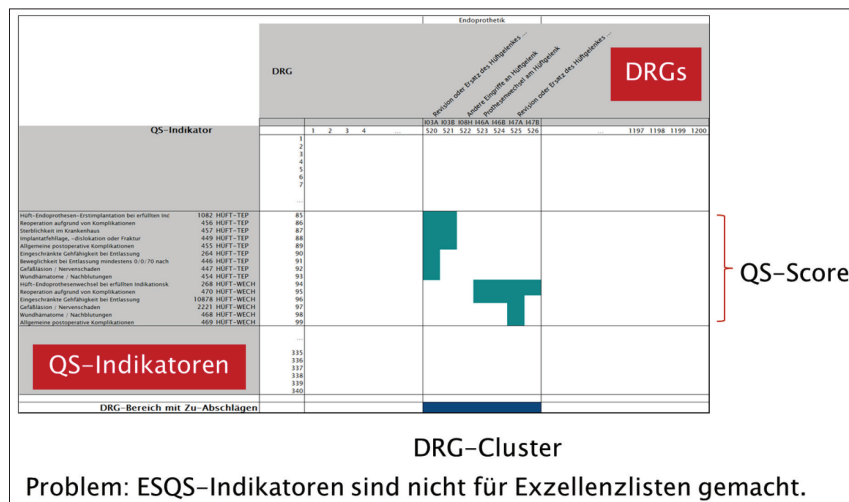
Endoprothetik

DRG

Revision oder Ersatz des Hüftgelenkes ...
Andere Eingriffe an Hüftgelenk
Prothesenwechsel am Hüftgelenk
Revision oder Ersatz des Hüftgelenkes ...

DRGs

QS-Indikator

| | | |
|---|---|---|
| Hüft-Endoprothesen-Erstimplantation bei erfüllten Ind | 1082 | HÜFT-TEP | 85 |
| Reoperation aufgrund von Komplikationen | 456 | HÜFT-TEP | 86 |
| Sterblichkeit im Krankenhaus | 457 | HÜFT-TEP | 87 |
| Implantatfehllage, -dislokation oder Fraktur | 449 | HÜFT-TEP | 88 |
| Allgemeine postoperative Komplikationen | 455 | HÜFT-TEP | 89 |
| Eingeschränkte Gehfähigkeit bei Entlassung | 264 | HÜFT-TEP | 90 |
| Beweglichkeit bei Entlassung mindestens 0/0/70 nach | 446 | HÜFT-TEP | 91 |
| Gefäßläsion / Nervenschaden | 447 | HÜFT-TEP | 92 |
| Wundhämatome / Nachblutungen | 454 | HÜFT-TEP | 93 |
| Hüft-Endoprothesenwechsel bei erfüllten Indikationsk | 268 | HÜFT-WECH | 94 |
| Reoperation aufgrund von Komplikationen | 470 | HÜFT-WECH | 95 |
| Eingeschränkte Gehfähigkeit bei Entlassung | 10878 | HÜFT-WECH | 96 |
| Gefäßläsion / Nervenschaden | 2221 | HÜFT-WECH | 97 |
| Wundhämatome / Nachblutungen | 468 | HÜFT-WECH | 98 |
| Allgemeine postoperative Komplikationen | 469 | HÜFT-WECH | 99 |

1 2 3 4 ... I03A I03B I08H I46A I46B I47A I47B 520 521 522 523 524 525 526 ... 1197 1198 1199 1200

1 2 3 4 5 6 7 ...

... 335 336 337 338 339 340

QS-Indikatoren

QS-Score

DRG-Bereich mit Zu-Abschlägen

DRG-Cluster

Problem: ESQS-Indikatoren sind nicht für Exzellenzlisten gemacht.